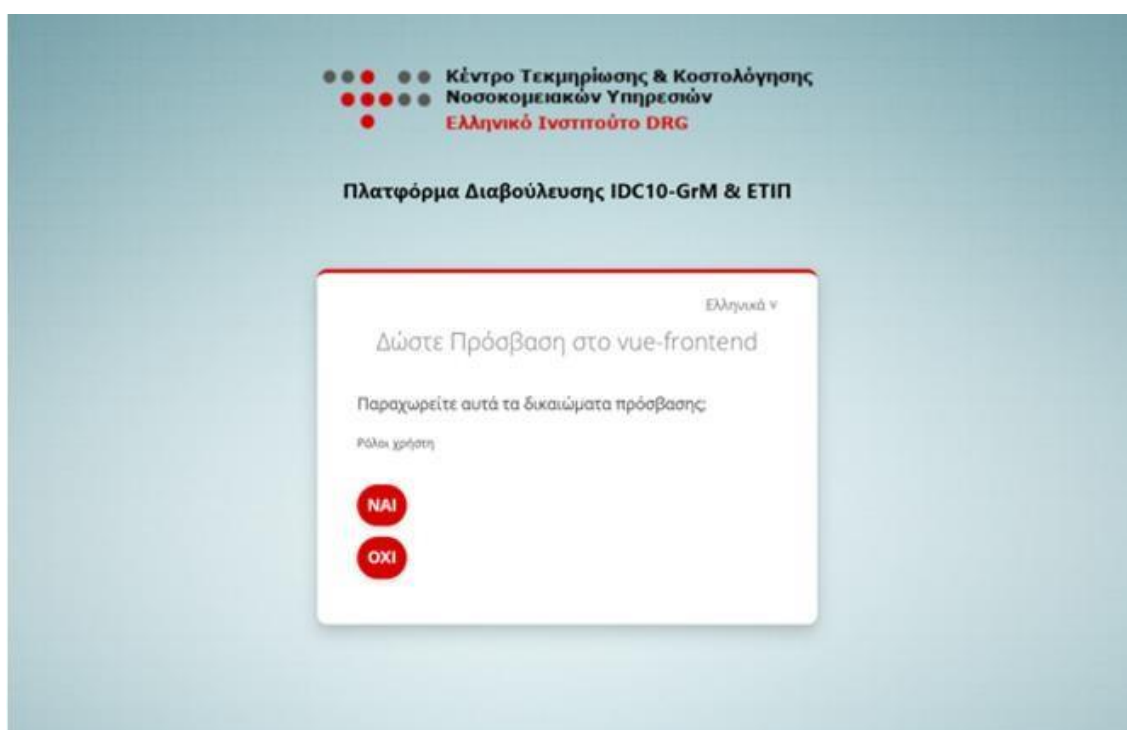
Κέντρο Τεκμηρίωσης & Κοστολόγησης Νοσοκομειακών Υπηρεσιών
Ελληνικό Ινστιτούτο DRG

Πλατφόρμα Διαβούλευσης IDC10-GrM & ΕΤΙΠ

Ελληνικά ∨

Δώστε Πρόσβαση στο vue-frontend

Παραχωρείτε αυτά τα δικαιώματα πρόσβασης:

Ρόλοι χρήστη

ΝΑΙ

ΟΧΙ